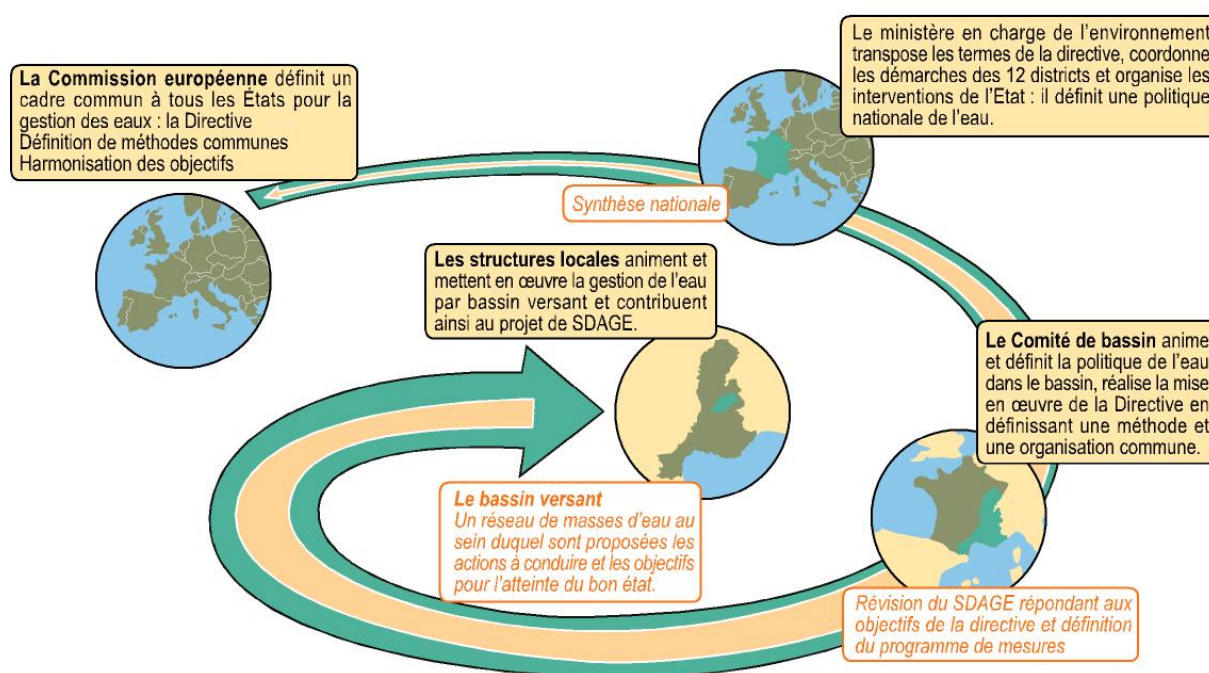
La Commission européenne définit un cadre commun à tous les États pour la gestion des eaux : la Directive
Définition de méthodes communes
Harmonisation des objectifs

Le ministère en charge de l'environnement transpose les termes de la directive, coordonne les démarches des 12 districts et organise les interventions de l'Etat : il définit une politique nationale de l'eau.

Synthèse nationale

Les structures locales animent et mettent en œuvre la gestion de l'eau par bassin versant et contribuent ainsi au projet de SDAGE.

Le Comité de bassin anime et définit la politique de l'eau dans le bassin, réalise la mise en œuvre de la Directive en définissant une méthode et une organisation commune.

Le bassin versant
Un réseau de masses d'eau au sein duquel sont proposées les actions à conduire et les objectifs pour l'atteinte du bon état.

Révision du SDAGE répondant aux objectifs de la directive et définition du programme de mesures